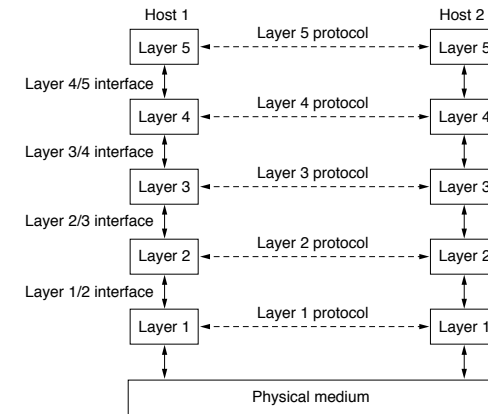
Host 1

Host 2

Layer 5

Layer 5 protocol

Layer 5

Layer 4/5 interface

Layer 4

Layer 4 protocol

Layer 4

Layer 3/4 interface

Layer 3

Layer 3 protocol

Layer 3

Layer 2/3 interface

Layer 2

Layer 2 protocol

Layer 2

Layer 1/2 interface

Layer 1

Layer 1 protocol

Layer 1

Physical medium